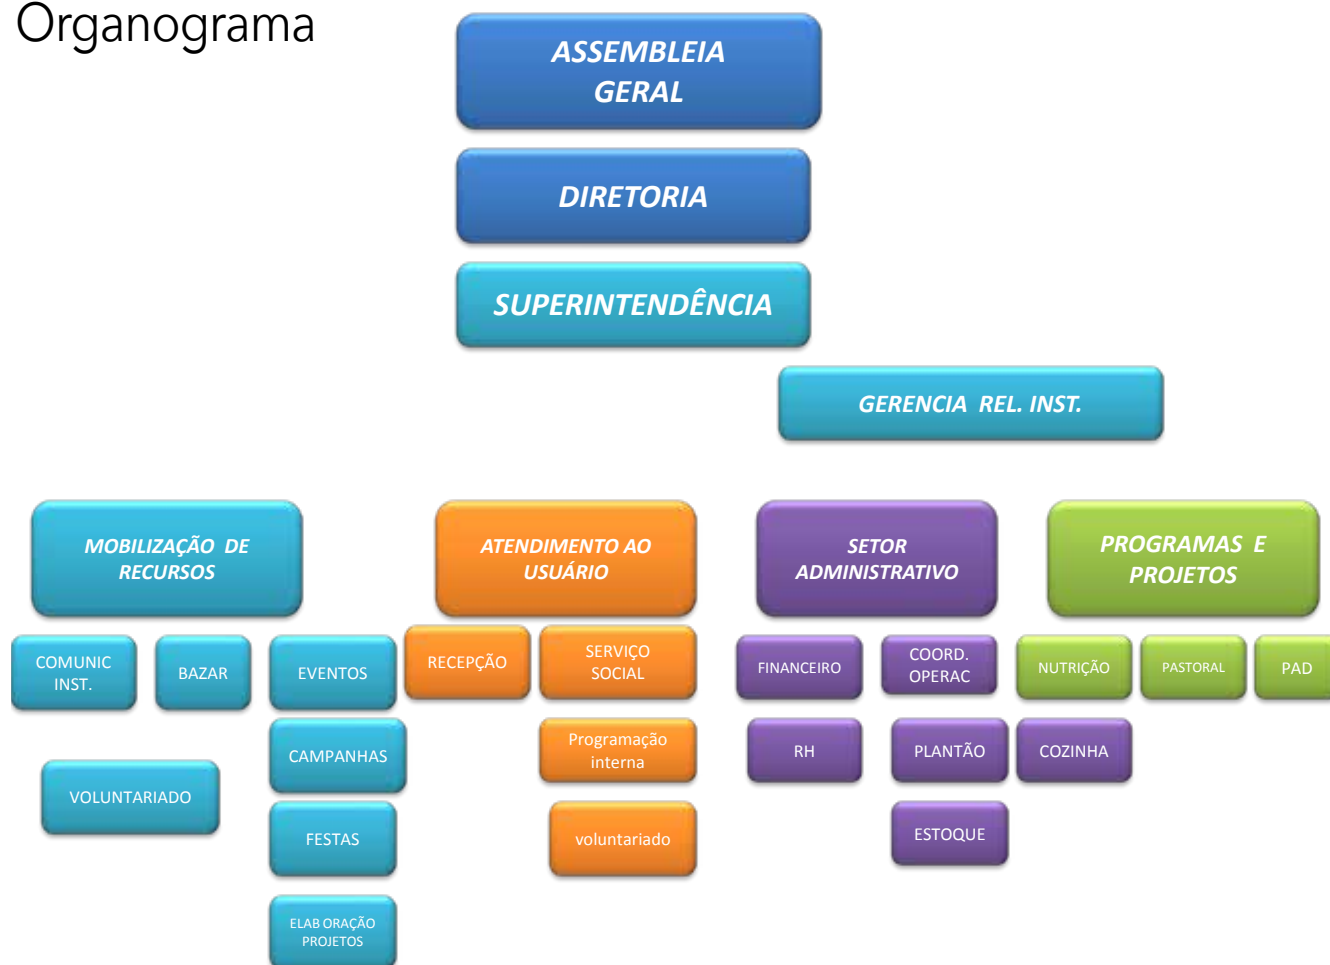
Organograma

ASSEMBLEIA GERAL

DIRETORIA

SUPERINTENDÊNCIA

GERENCIA REL. INST.

MOBILIZAÇÃO DE RECURSOS

ATENDIMENTO AO USUÁRIO

SETOR ADMINISTRATIVO

PROGRAMAS E PROJETOS

COMUNIC INST.

BAZAR

EVENTOS

RECEPÇÃO

SERVIÇO SOCIAL

FINANCEIRO

COORD. OPERAC

NUTRIÇÃO

PASTORAL

PAD

CAMPANHAS

Programação interna

RH

PLANTÃO

COZINHA

VOLUNTARIADO

FESTAS

voluntariado

ESTOQUE

ELAB ORAÇÃO PROJETOS